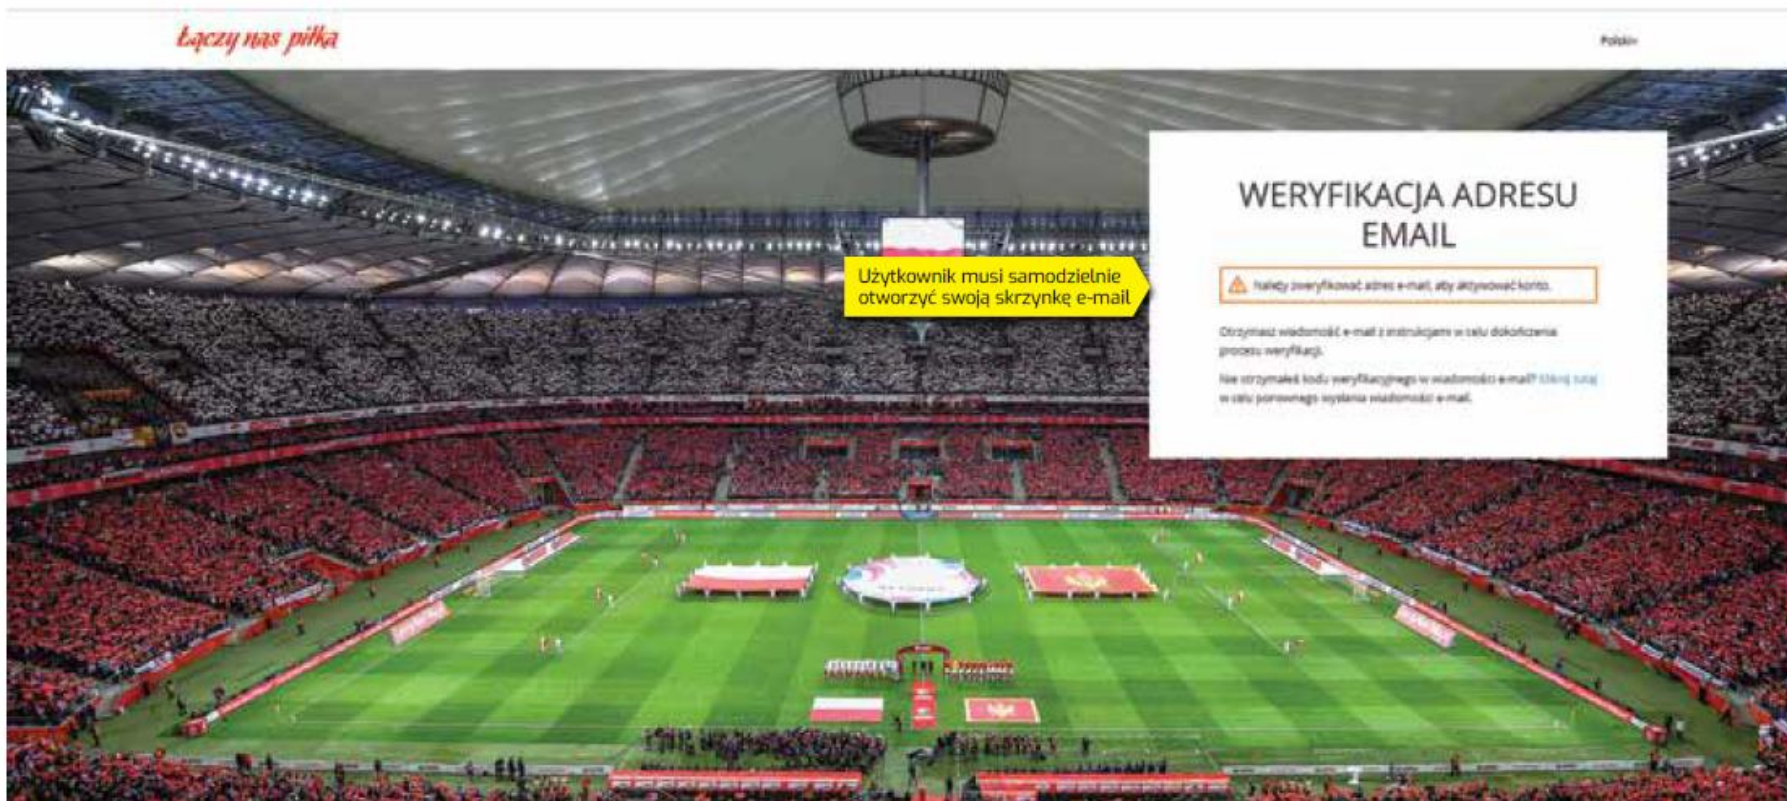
Łączy nas piłka

Polski

WERYFIKACJA ADRESU EMAIL

Użytkownik musi samodzielnie otworzyć swoją skrzynkę e-mail

Należy zweryfikować adres e-mail, aby aktywować konto.

Otrzymasz wiadomość e-mail z instrukcjami w celu dokończenia procesu weryfikacji.

Nie otrzymałeś kodu weryfikacyjnego w wiadomości e-mail? Kliknij tutaj w celu ponownego wysłania wiadomości e-mail.